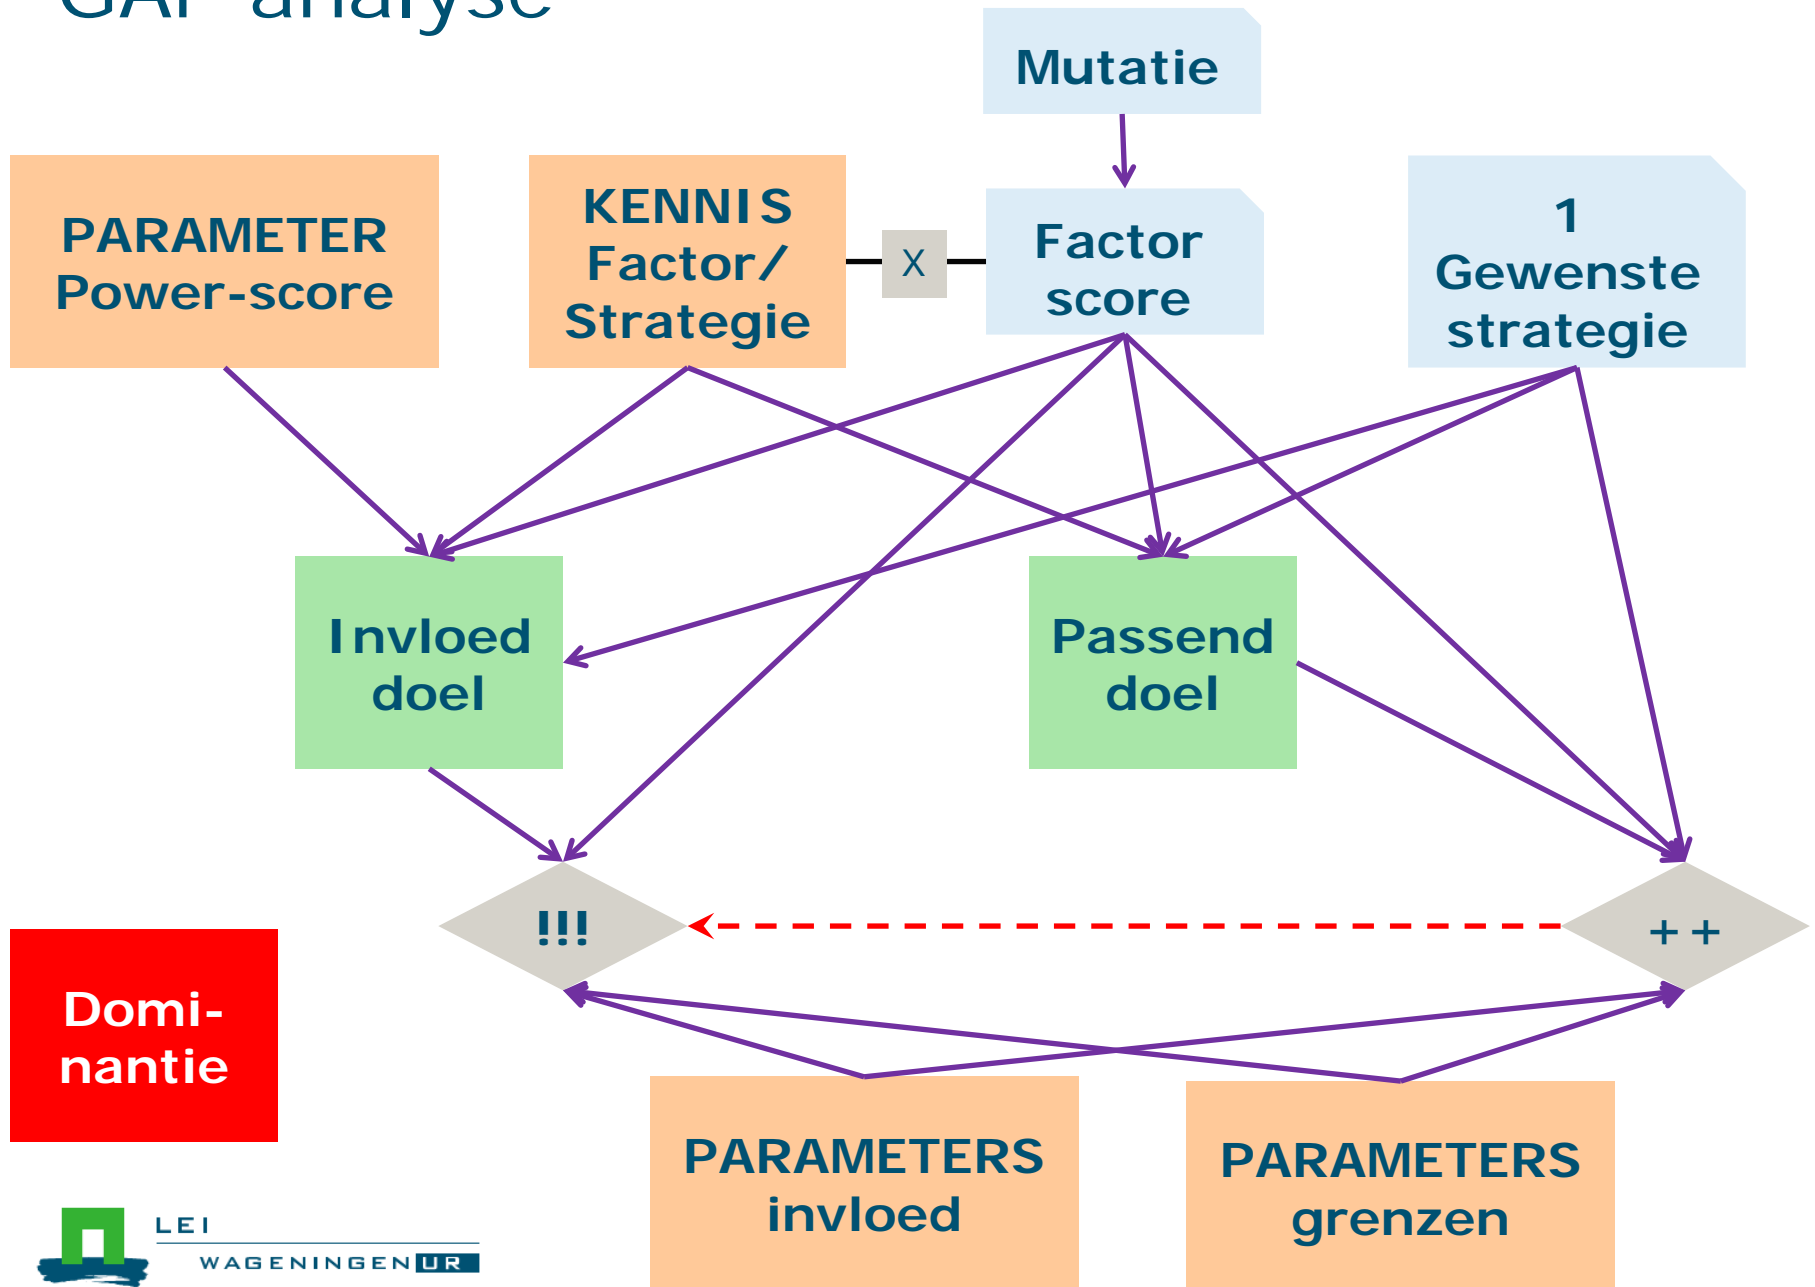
GAP analyse

Mutatie

PARAMETER Power-score

KENNIS Factor/ Strategie

X

Factor score

1 Gewenste strategie

Invloed doel

Passend doel

!!!

++

Domi-nantie

PARAMETERS invloed

PARAMETERS grenzen

LEI WAGENINGEN UR